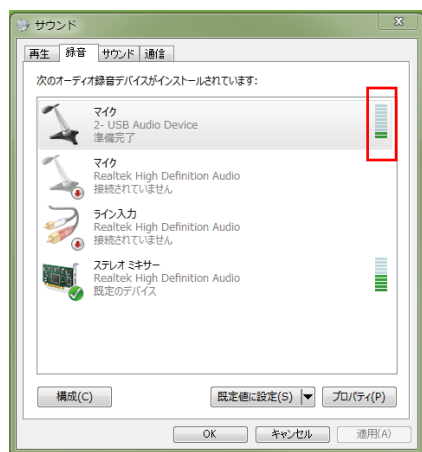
サウンド

再生 録音 サウンド 通信

次のオーディオ録音デバイスがインストールされています:

マイク
2- USB Audio Device
準備完了

マイク
Realtek High Definition Audio
接続されていません

ライン入力
Realtek High Definition Audio
接続されていません

ステレオ ミキサー
Realtek High Definition Audio
既定のデバイス

構成(C)

既定値に設定(S)

プロパティ(P)

OK

キャンセル

適用(A)